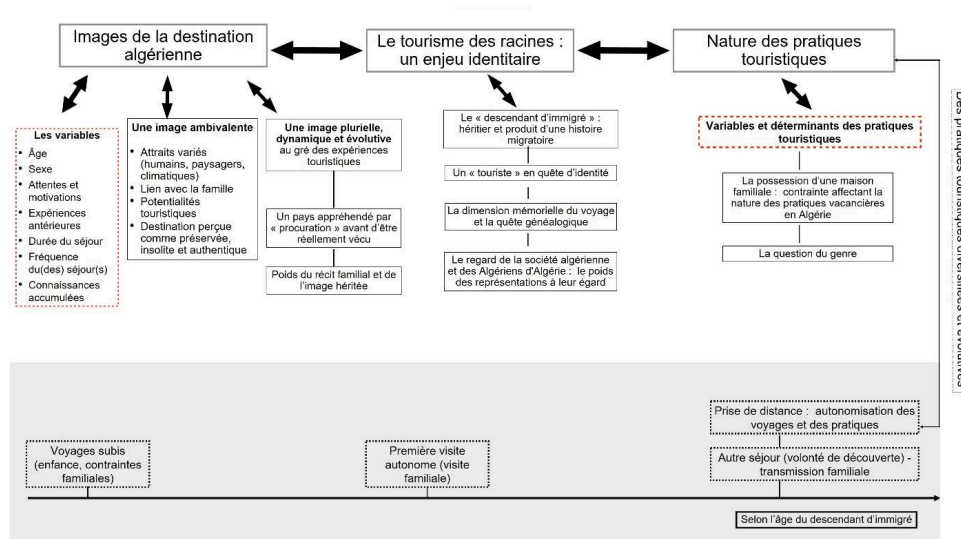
Images de la destination algérienne

Le tourisme des racines : un enjeu identitaire

Nature des pratiques touristiques

Les variables
• Âge
• Sexe
• Attentes et motivations
• Expériences antérieures
• Durée du séjour
• Fréquence du(des) séjour(s)
• Connaissances accumulées

Une image ambivalente
• Attraits variés (humains, paysagers, climatiques)
• Lien avec la famille
• Potentialités touristiques
• Destination perçue comme préservée, insolite et authentique

Une image plurielle, dynamique et évolutive au gré des expériences touristiques

Un pays appréhendé par « procuration » avant d'être réellement vécu

Poids du récit familial et de l'image héritée

Le « descendant d'immigré » : héritier et produit d'une histoire migratoire

Un « touriste » en quête d'identité

La dimension mémorielle du voyage et la quête généalogique

Le regard de la société algérienne et des Algériens d'Algérie : le poids des représentations à leur égard

Variables et déterminants des pratiques touristiques

La possession d'une maison familiale : contrainte affectant la nature des pratiques vacancières en Algérie

La question du genre

Des pratiques touristiques diversifiées et évolutives

Prise de distance : autonomisation des voyages et des pratiques

Autre séjour (volonté de découverte) - transmission familiale

Voyages subis (enfance, contraintes familiales)

Première visite autonome (visite familiale)

Selon l'âge du descendant d'immigré